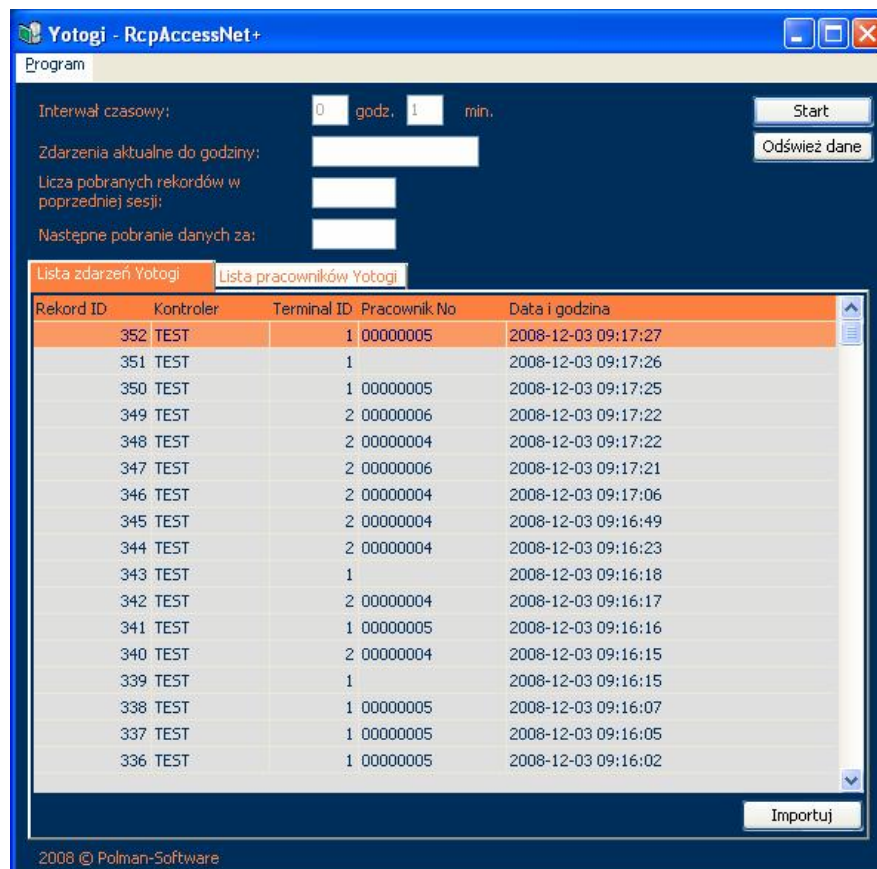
Yotogi - RcpAccessNet+

Program

Interwał czasowy: 0 godz. 1 min.

Start

Odśwież dane

Zdarzenia aktualne do godziny:

Licza pobranych rekordów w poprzedniej sesji:

Następne pobranie danych za:

Lista zdarzeń Yotogi | Lista pracowników Yotogi

| Rekord ID | Kontroler | Terminal ID | Pracownik No | Data i godzina |
|---|---|---|---|---|
| 352 | TEST | 1 | 00000005 | 2008-12-03 09:17:27 |
| 351 | TEST | 1 | | 2008-12-03 09:17:26 |
| 350 | TEST | 1 | 00000005 | 2008-12-03 09:17:25 |
| 349 | TEST | 2 | 00000006 | 2008-12-03 09:17:22 |
| 348 | TEST | 2 | 00000004 | 2008-12-03 09:17:22 |
| 347 | TEST | 2 | 00000006 | 2008-12-03 09:17:21 |
| 346 | TEST | 2 | 00000004 | 2008-12-03 09:17:06 |
| 345 | TEST | 2 | 00000004 | 2008-12-03 09:16:49 |
| 344 | TEST | 2 | 00000004 | 2008-12-03 09:16:23 |
| 343 | TEST | 1 | | 2008-12-03 09:16:18 |
| 342 | TEST | 2 | 00000004 | 2008-12-03 09:16:17 |
| 341 | TEST | 1 | 00000005 | 2008-12-03 09:16:16 |
| 340 | TEST | 2 | 00000004 | 2008-12-03 09:16:15 |
| 339 | TEST | 1 | | 2008-12-03 09:16:15 |
| 338 | TEST | 1 | 00000005 | 2008-12-03 09:16:07 |
| 337 | TEST | 1 | 00000005 | 2008-12-03 09:16:05 |
| 336 | TEST | 1 | 00000005 | 2008-12-03 09:16:02 |

Importuj

2008 © Polman-Software